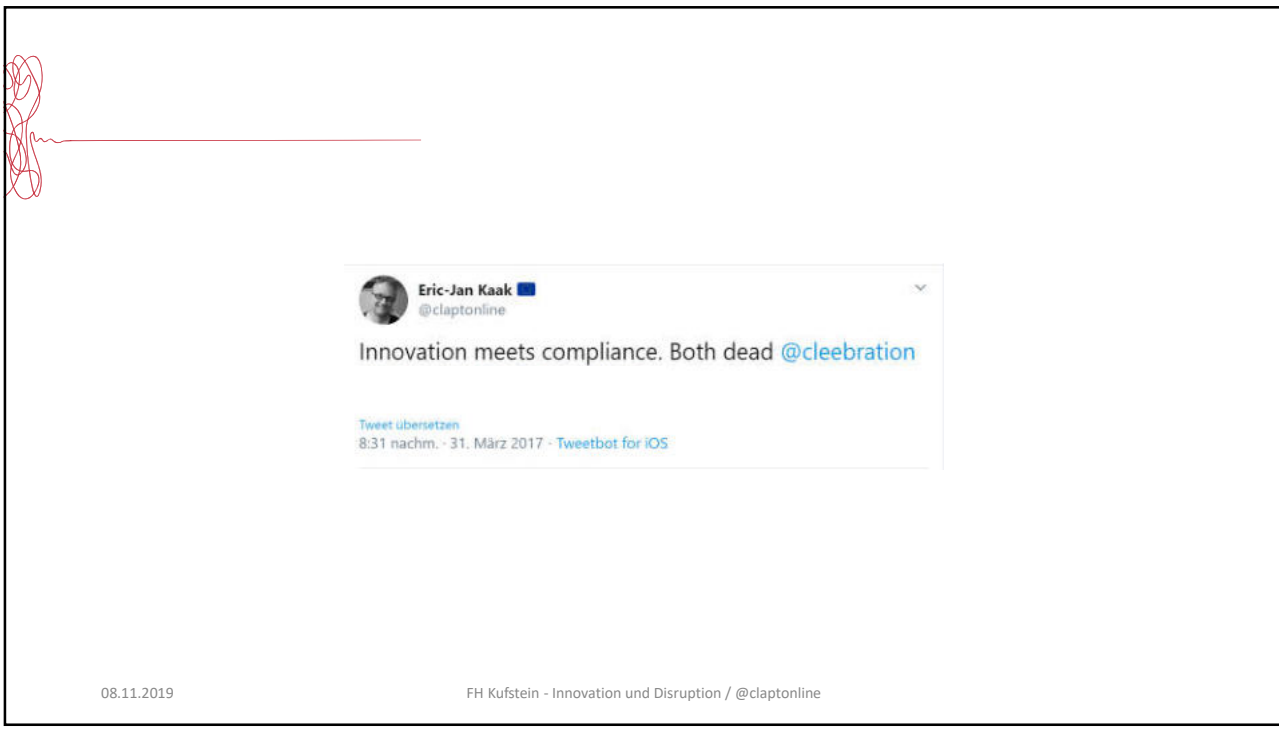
Eric-Jan Kaak
@claptonline

Innovation meets compliance. Both dead @cleebration

Tweet übersetzen
8:31 nachm. · 31. März 2017 · Tweetbot for iOS

08.11.2019

FH Kufstein - Innovation und Disruption / @claptonline